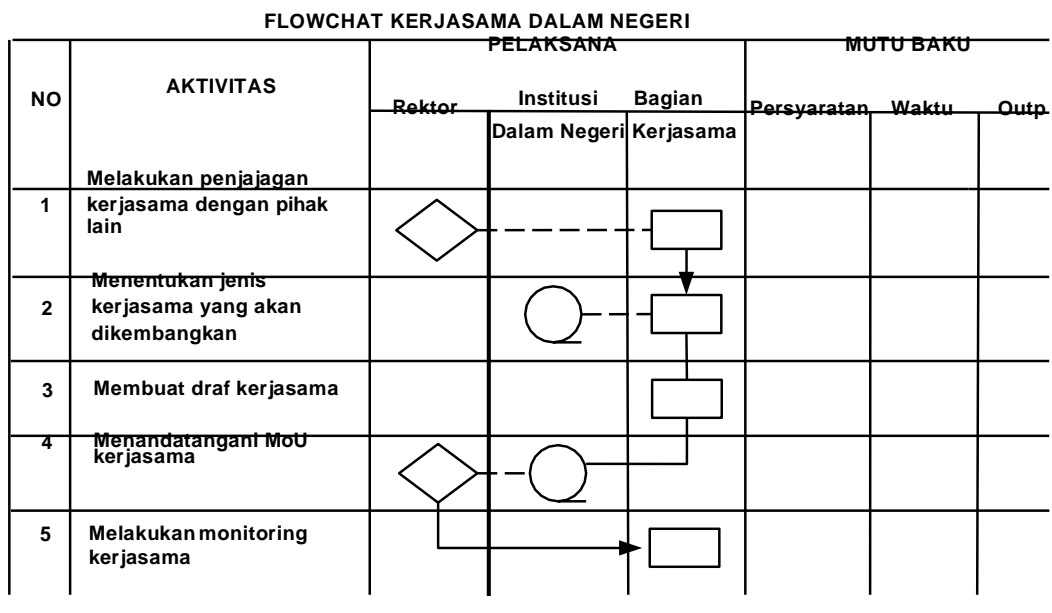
FLOWCHAT KERJASAMA DALAM NEGERI

| NO | AKTIVITAS | PELAKSANA | | | MUTU BAKU | | |
|---|---|---|---|---|---|---|---|
| | | Rektor | Institusi Dalam Negeri | Bagian Kerjasama | Persyaratan | Waktu | Outp |
| 1 | Melakukan penjajagan kerjasama dengan pihak lain | | | | | | |
| 2 | Menentukan jenis kerjasama yang akan dikembangkan | | | | | | |
| 3 | Membuat draf kerjasama | | | | | | |
| 4 | Menandatangani MoU kerjasama | | | | | | |
| 5 | Melakukan monitoring kerjasama | | | | | | |